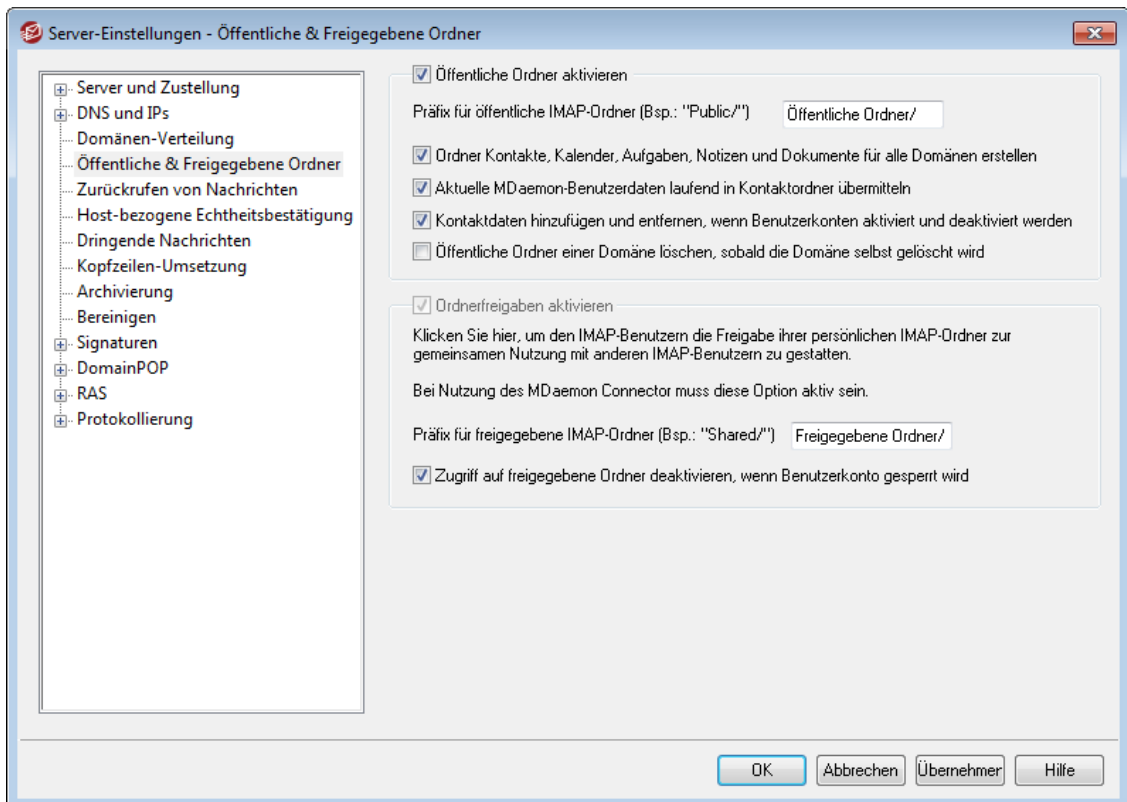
Server-Einstellungen - Öffentliche & Freigegebene Ordner

Server und Zustellung
DNS und IPs
Domänen-Verteilung
Öffentliche & Freigegebene Ordner
Zurückrufen von Nachrichten
Host-bezogene Echtheitsbestätigung
Dringende Nachrichten
Kopfzeilen-Umsetzung
Archivierung
Bereinigen
Signaturen
DomainPOP
RAS
Protokollierung

Öffentliche Ordner aktivieren

Präfix für öffentliche IMAP-Ordner (Bsp.: "Public/") Öffentliche Ordner/

Ordner Kontakte, Kalender, Aufgaben, Notizen und Dokumente für alle Domänen erstellen

Aktuelle MDaemon-Benutzerdaten laufend in Kontaktordner übermitteln

Kontaktdaten hinzufügen und entfernen, wenn Benutzerkonten aktiviert und deaktiviert werden

Öffentliche Ordner einer Domäne löschen, sobald die Domäne selbst gelöscht wird

Ordnerfreigaben aktivieren

Klicken Sie hier, um den IMAP-Benutzern die Freigabe ihrer persönlichen IMAP-Ordner zur gemeinsamen Nutzung mit anderen IMAP-Benutzern zu gestatten.

Bei Nutzung des MDaemon Connector muss diese Option aktiv sein.

Präfix für freigegebene IMAP-Ordner (Bsp.: "Shared/") Freigegebene Ordner/

Zugriff auf freigegebene Ordner deaktivieren, wenn Benutzerkonto gesperrt wird

OK Abbrechen Übernehmen Hilfe